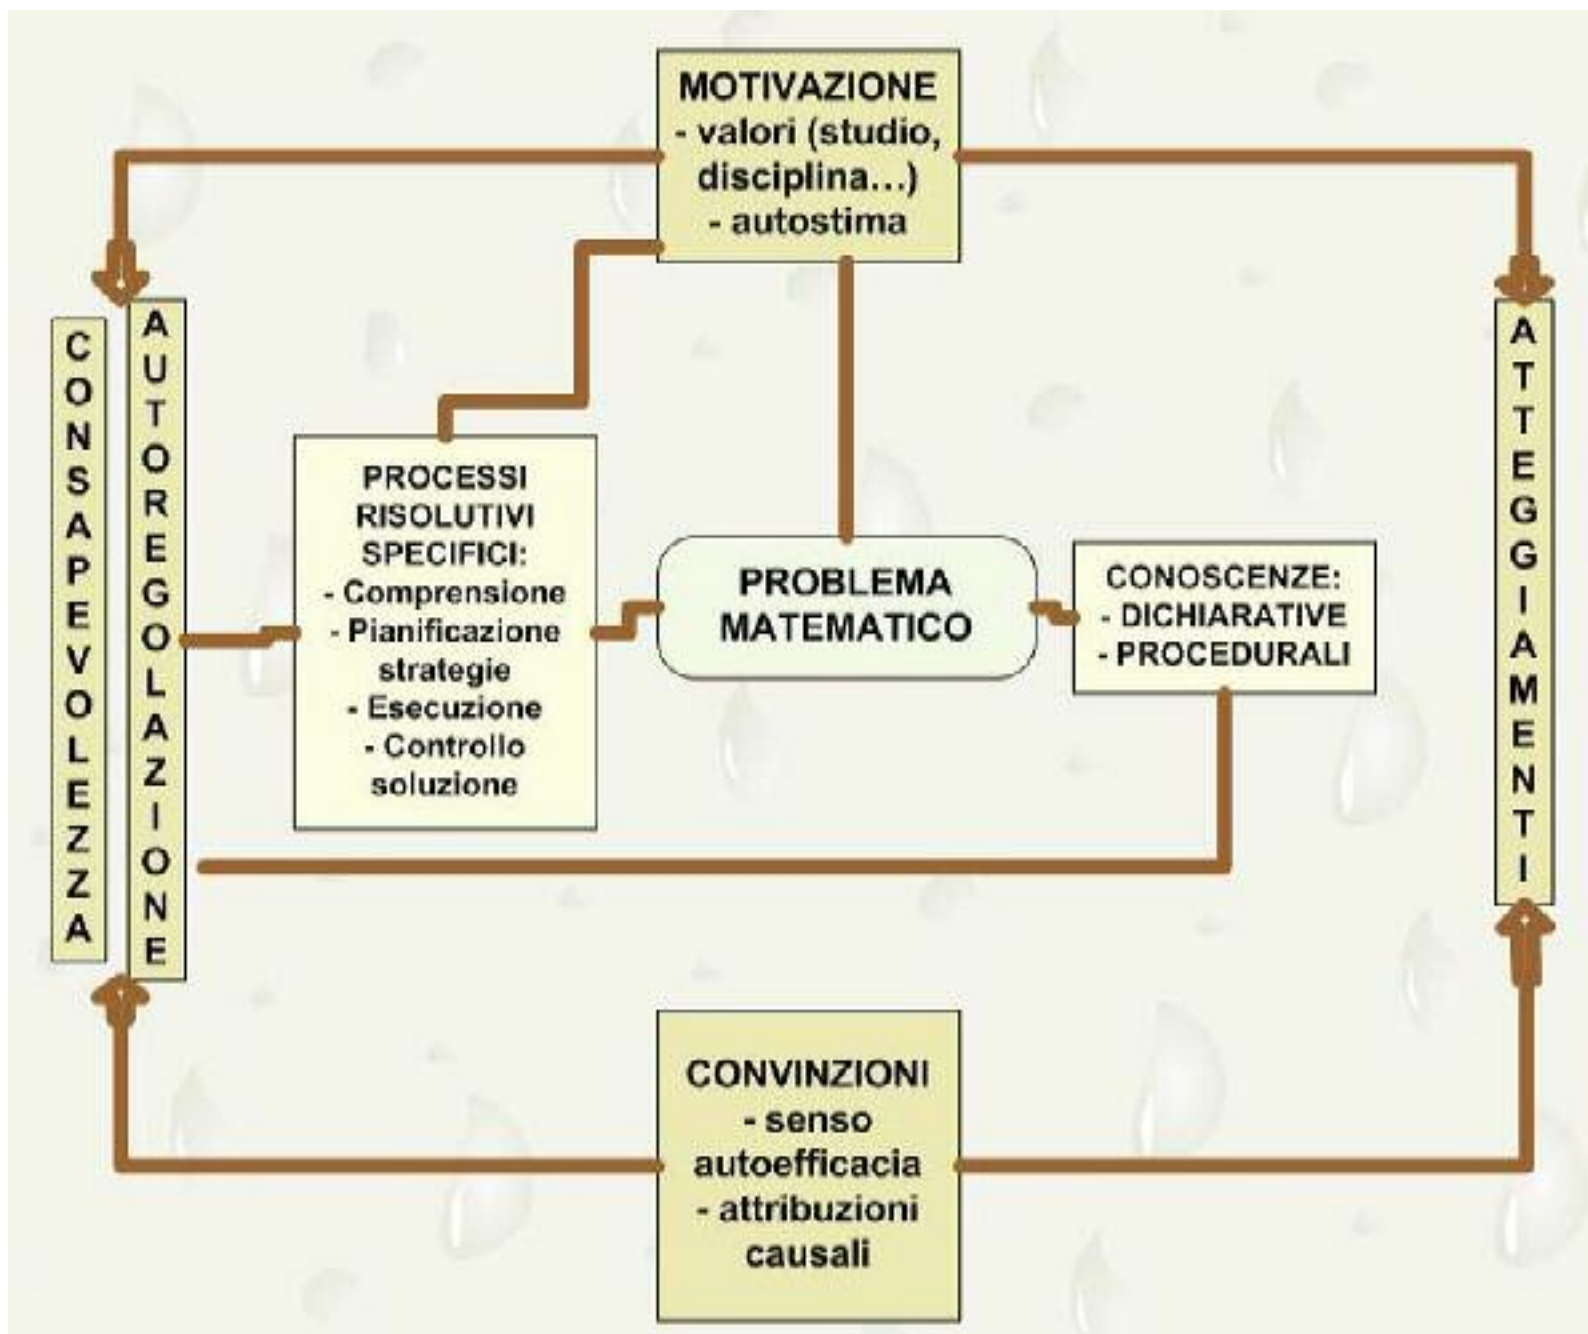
MOTIVAZIONE
- valori (studio, disciplina...)
- autostima

CONSAPEVOLEZZA

AUTOREGOLAZIONE

PROCESSI RISOLUTIVI SPECIFICI:
- Comprensione
- Pianificazione strategie
- Esecuzione
- Controllo soluzione

PROBLEMA MATEMATICO

CONOSCENZE:
- DICHIARATIVE
- PROCEDURALI

ATTEGGIAMENTI

CONVINZIONI
- senso autoefficacia
- attribuzioni causali